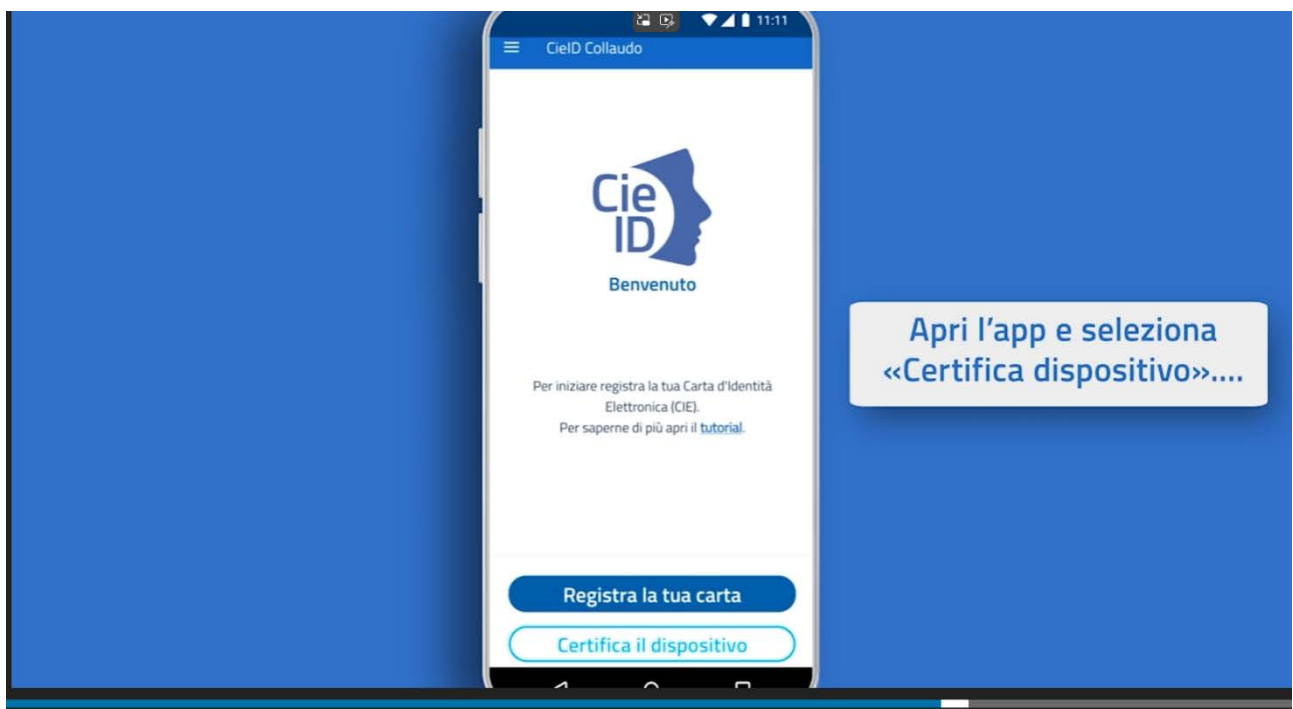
11:11

CieID Collaudo

Cie ID

Benvenuto

Per iniziare registra la tua Carta d'Identità Elettronica (CIE).
Per saperne di più apri il tutorial.

Registra la tua carta

Certifica il dispositivo

Apri l’app e seleziona «Certifica dispositivo»....